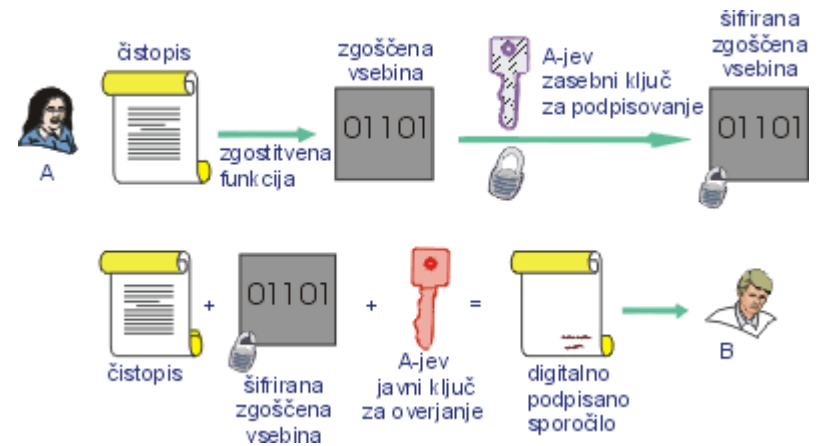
A

čistopis

zgostitvena funkcija

zgoščena vsebina

01101

A-jev zasebni ključ za podpisovanje

šifrirana zgoščena vsebina

01101

čistopis

+

01101

šifrirana zgoščena vsebina

+

A-jev javni ključ za overjanje

=

digitalno podpisano sporočilo

B